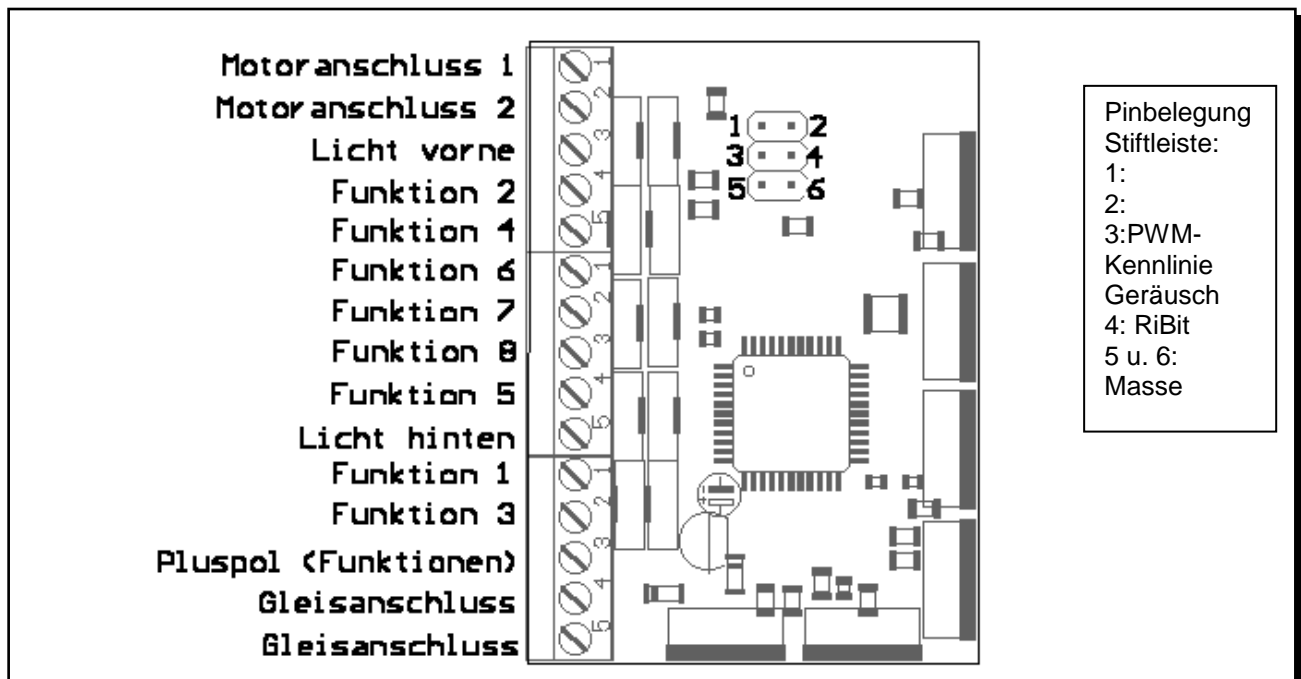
Motoranschluss 1
Motoranschluss 2
Licht vorne
Funktion 2
Funktion 4
Funktion 6
Funktion 7
Funktion 8
Funktion 5
Licht hinten
Funktion 1
Funktion 3
Pluspol (Funktionen)
Gleisanschluss
Gleisanschluss

1 2 3 4 5 1 2 3 4 5 1 2 3 4 5

1 2
3 4
5 6

Pinbelegung Stiftleiste:
1:
2:
3:PWM-Kennlinie Geräusch
4: RiBit
5 u. 6: Masse